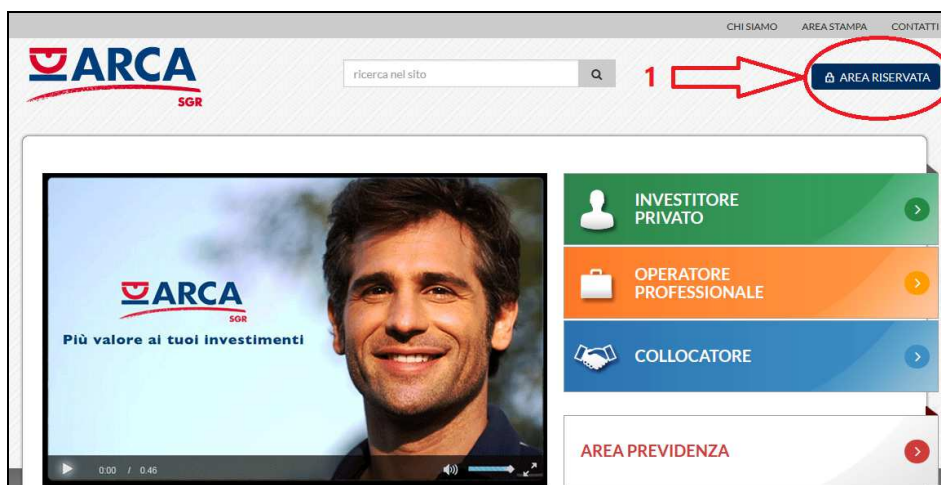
CHI SIAMO AREA STAMPA CONTATTI

ARCA SGR

ricerca nel sito

1

AREA RISERVATA

ARCA SGR

Più valore ai tuoi investimenti

0:00 / 0:46

INVESTITORE PRIVATO

OPERATORE PROFESSIONALE

COLLOCATORE

AREA PREVIDENZA